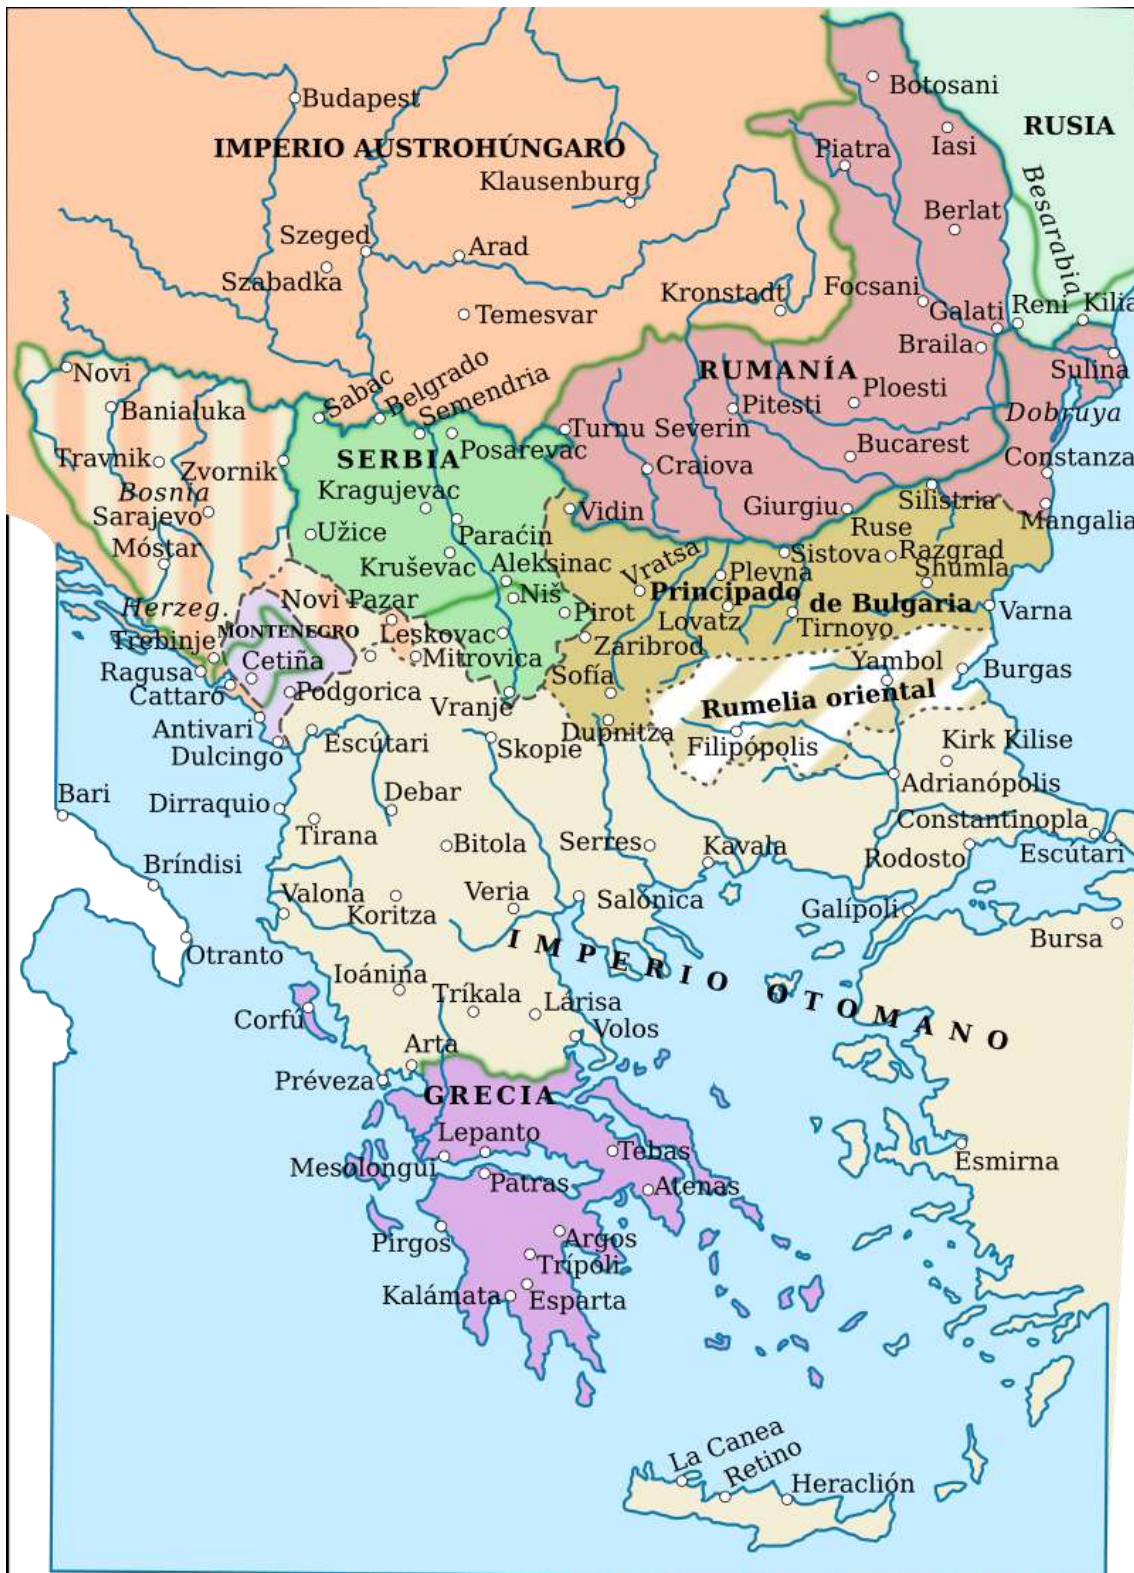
Budapest
IMPERIO AUSTROHÚNGARO
Klausenburg
Szeged
Arad
Szabadka
Temesvar
Kronstadt
Botosani
RUSIA
Piatra
Iasi
Berlat
Besarabia
Focsani
Galati
Reni
Kilia
Braila
Sulina
RUMANÍA
Ploesti
Pitesti
Dobruya
Bucarest
Constanza
Novi
Banialuka
Travnik
Zvornik
Bosnia
Sarajevo
Móstar
Sabac
Belgrado
Semendria
SERBIA
Posarevac
Turnu Severin
Craiova
Kragujevac
Užice
Paraćin
Vidin
Giurgiu
Silistria
Ruse
Mangalia
Sistova
Razgrad
Shumla
Kruševac
Aleksinac
Vratsa
Plevna
Niš
Principado de Bulgaria
Varna
Herzeg.
Novi Pazar
Pirot
Lovatz
Tirnovo
Trebinje
MONTENEGRO
Leskovac
Zaribrod
Ragusa
Cetiña
Mitrovica
Yambol
Burgas
Cattaro
Sofía
Podgorica
Rumelia oriental
Antivari
Vranje
Dupnitza
Dulcingo
Escútari
Skopie
Filipópolis
Kirk Kilise
Adrianópolis
Bari
Dirraquio
Debar
Constantinopla
Tirana
Bitola
Serres
Kavala
Rodosto
Escútari
Bríndisi
Valona
Veria
Salónica
Galípoli
Koritza
Bursa
Otranto
IMPERIO OTOMANO
Ioánina
Tríkala
Lárisa
Corfú
Volos
Arta
Préveza
GRECIA
Lepanto
Tebas
Esmirna
Mesolongui
Patras
Atenas
Pirgos
Argos
Trípoli
Kalámata
Esparta
La Canea
Retino
Heraclión